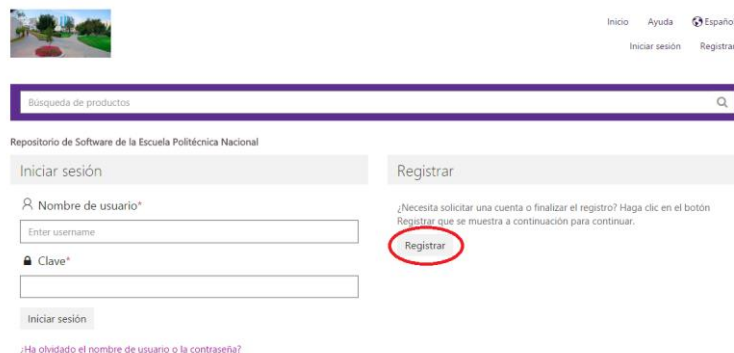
Inicio Ayuda Españo
Iniciar sesión Registrar

Búsqueda de productos

Repositorio de Software de la Escuela Politécnica Nacional

Iniciar sesión

Nombre de usuario*

Enter username

Clave*

Iniciar sesión

¿Ha olvidado el nombre de usuario o la contraseña?

Registrar

¿Necesita solicitar una cuenta o finalizar el registro? Haga clic en el botón Registrar que se muestra a continuación para continuar.

Registrar